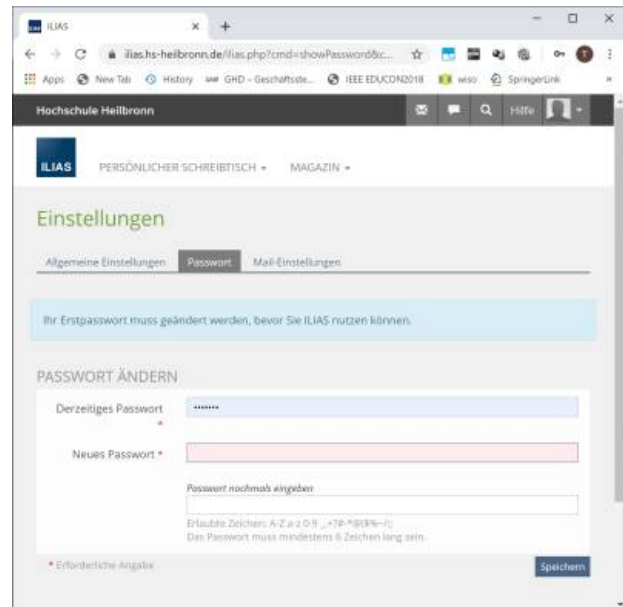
ILIAS ×

ilias.hs-heilbronn.de/ilias.php?cmd=showPassword&c...

Apps New Tab History GHD - Geschäftsste... IEEE EDUCON2018 wiso SpringerLink

Hochschule Heilbronn

Hilfe

ILIAS

PERSÖNLICHER SCHREIBTISCH ▾ MAGAZIN ▾

Einstellungen

Allgemeine Einstellungen Passwort Mail-Einstellungen

Ihr Erstpasswort muss geändert werden, bevor Sie ILIAS nutzen können.

PASSWORT ÄNDERN

Derzeitiges Passwort *

•••••••

Neues Passwort *

Passwort nochmals eingeben

Erlaubte Zeichen: A-Z a-z 0-9 _.+?#-*@!$%~/:;

Das Passwort muss mindestens 6 Zeichen lang sein.

* Erforderliche Angabe

Speichern